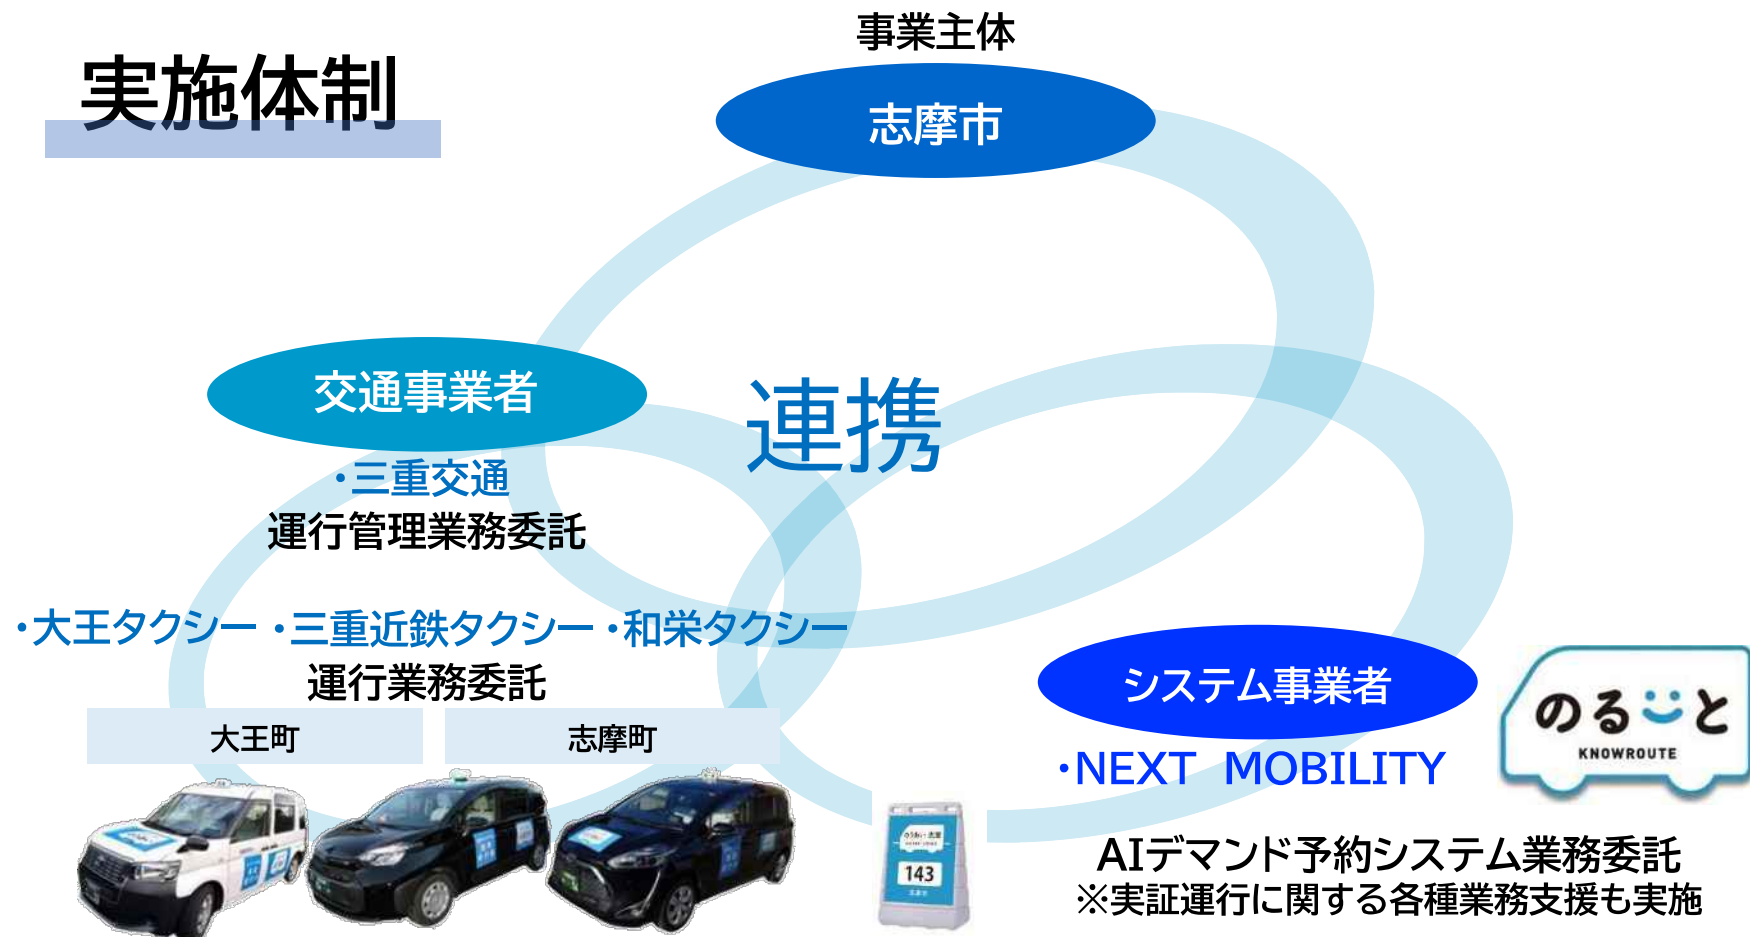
実施体制

事業主体

志摩市

交通事業者

・三重交通
運行管理業務委託

連携

・大王タクシー ・三重近鉄タクシー ・和栄タクシー
運行業務委託

| 大王町 | 志摩町 |
|---|---|

143

システム事業者

・NEXT MOBILITY

のるーと
KNOWROUTE

AIデマンド予約システム業務委託
※実証運行に関する各種業務支援も実施